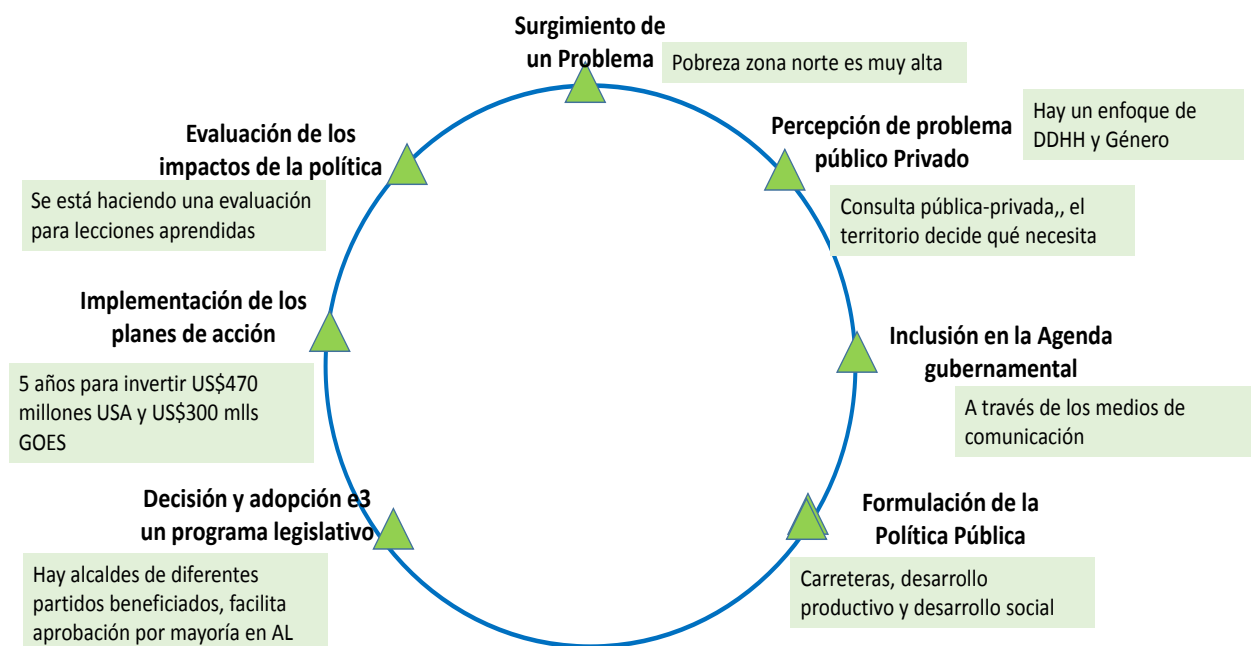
Surgimiento de un Problema

Pobreza zona norte es muy alta

Hay un enfoque de DDHH y Género

Percepción de problema público Privado

Consulta pública-privada,, el territorio decide qué necesita

Inclusión en la Agenda gubernamental

A través de los medios de comunicación

Formulación de la Política Pública

Carreteras, desarrollo productivo y desarrollo social

Decisión y adopción e3 un programa legislativo

Hay alcaldes de diferentes partidos beneficiados, facilita aprobación por mayoría en AL

Implementación de los planes de acción

5 años para invertir US$470 millones USA y US$300 mlls GOES

Evaluación de los impactos de la política

Se está haciendo una evaluación para lecciones aprendidas